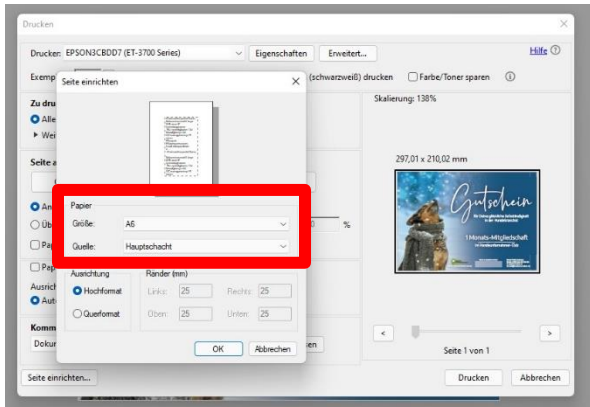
Drucken

Drucker: EPSON3CBDD7 (ET-3700 Series)
Eigenschaften
Erweitert...
Hilfe

Exemp
(schwarzweiß) drucken
Farbe/Toner sparen

Zu dru
Alle
Wei

Seite a
An
Üb
Pa
Pa
Ausrich
Auto

Komm
Doku
en

Skalierung: 138%

297,01 x 210,02 mm

Gutschein
1 Monats-Mitgliedschaft

Seite 1 von 1

Seite einrichten

Papier
Größe: A6
Quelle: Hauptschacht

Ausrichtung
Hochformat
Querformat

Ränder (mm)
Links: 25
Rechts: 25
Oben: 25
Unten: 25

OK
Abbrechen

Seite einrichten...
Drucken
Abbrechen